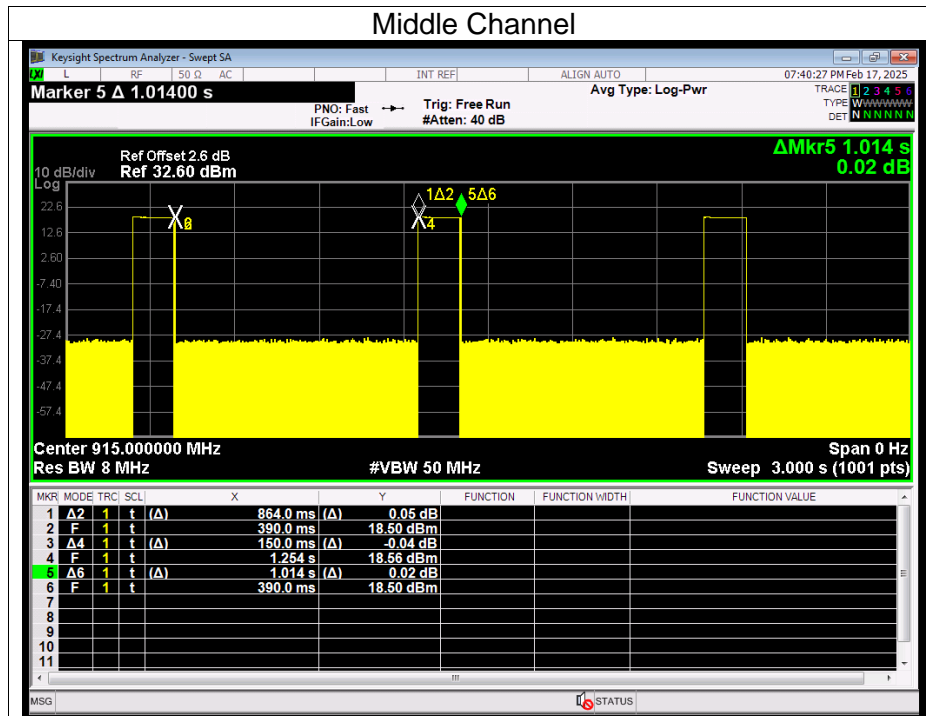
Middle Channel

Keysight Spectrum Analyzer - Swept SA

L RF 50 Ω AC INT REF ALIGN AUTO 07:40:27 PM Feb 17, 2025

Marker 5 Δ 1.01400 s

PNO: Fast IFGain:Low Trig: Free Run #Atten: 40 dB Avg Type: Log-Pwr

TRACE 1 2 3 4 5 6
TYPE WWWWWW
DET N N N N N N

10 dB/div Log Ref Offset 2.6 dB Ref 32.60 dBm

ΔMkr5 1.014 s
0.02 dB

22.6
12.6
2.60
-7.40
-17.4
-27.4
-37.4
-47.4
-57.4

1Δ2 5Δ6
3
4

Center 915.000000 MHz
Res BW 8 MHz #VBW 50 MHz
Span 0 Hz
Sweep 3.000 s (1001 pts)

| MKR | MODE | TRC | SCL | X | | Y | FUNCTION | FUNCTION WIDTH | FUNCTION VALUE |
|---|---|---|---|---|---|---|---|---|---|
| 1 | Δ2 | 1 | t | (Δ) 864.0 ms | (Δ) | 0.05 dB | | | |
| 2 | F | 1 | t | 390.0 ms | | 18.50 dBm | | | |
| 3 | Δ4 | 1 | t | (Δ) 150.0 ms | (Δ) | -0.04 dB | | | |
| 4 | F | 1 | t | 1.254 s | | 18.56 dBm | | | |
| 5 | Δ6 | 1 | t | (Δ) 1.014 s | (Δ) | 0.02 dB | | | |
| 6 | F | 1 | t | 390.0 ms | | 18.50 dBm | | | |
| 7 | | | | | | | | | |
| 8 | | | | | | | | | |
| 9 | | | | | | | | | |
| 10 | | | | | | | | | |
| 11 | | | | | | | | | |

MSG STATUS